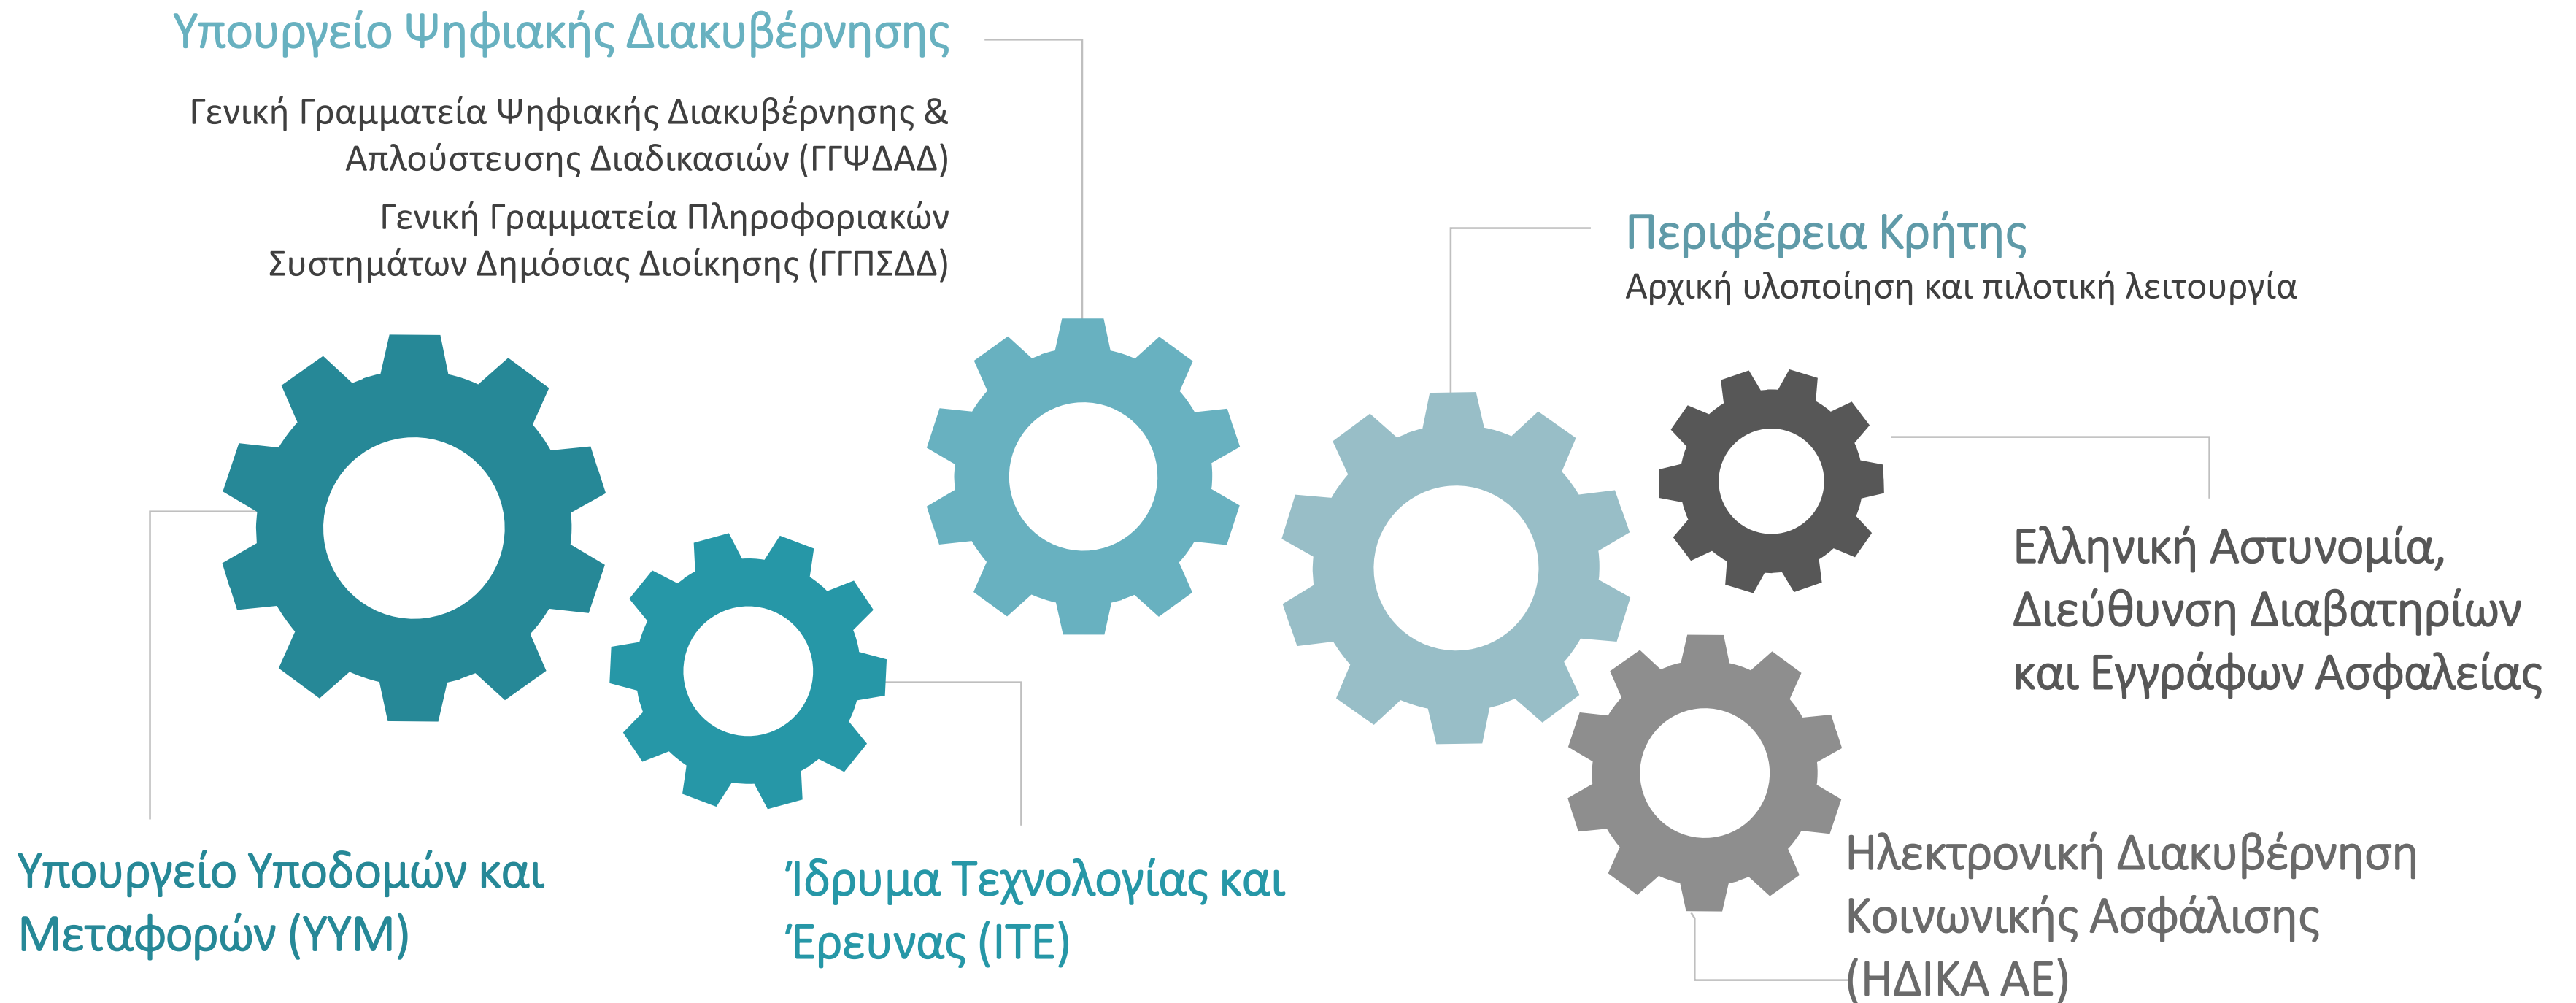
Υπουργείο Ψηφιακής Διακυβέρνησης

Γενική Γραμματεία Ψηφιακής Διακυβέρνησης & Απλούστευσης Διαδικασιών (ΓΓΨΔΑΔ)

Γενική Γραμματεία Πληροφοριακών Συστημάτων Δημόσιας Διοίκησης (ΓΓΠΣΔΔ)

Περιφέρεια Κρήτης
Αρχική υλοποίηση και πιλοτική λειτουργία

Ελληνική Αστυνομία, Διεύθυνση Διαβατηρίων και Εγγράφων Ασφαλείας

Υπουργείο Υποδομών και Μεταφορών (ΥΥΜ)

Ίδρυμα Τεχνολογίας και Έρευνας (ΙΤΕ)

Ηλεκτρονική Διακυβέρνηση Κοινωνικής Ασφάλισης (ΗΔΙΚΑ ΑΕ)